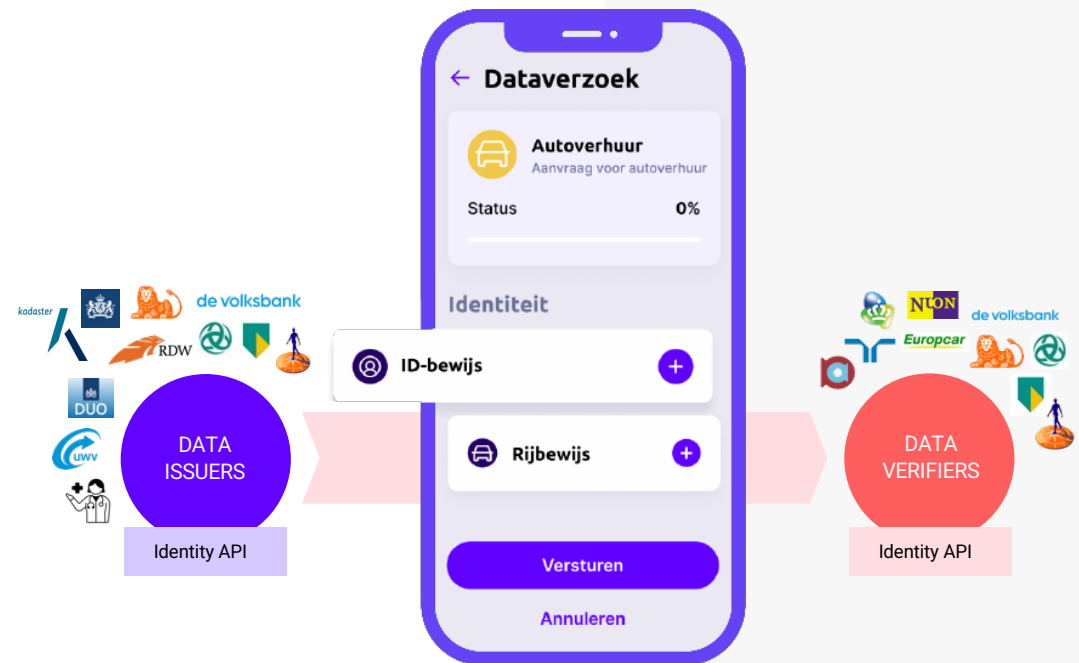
kadaster

de volksbank

RDW

DUO

UWV

DATA ISSUERS

Identity API

Dataverzoek

Autoverhuur
Aanvraag voor autoverhuur

Status 0%

Identiteit

ID-bewijs

Rijbewijs

Versturen

Annuleren

NUON

de volksbank

Europcar

DATA VERIFIERS

Identity API